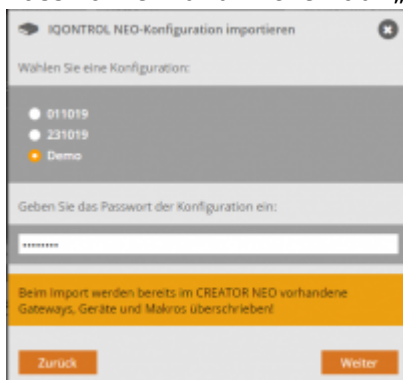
IQONTROL NEO-Konfiguration importieren

Wählen Sie eine Konfiguration:

011019
231019
Demo

Geben Sie das Passwort der Konfiguration ein:

•••••••••

Beim Import werden bereits im CREATOR NEO vorhandene Gateways, Geräte und Makros überschrieben!

Zurück

Weiter